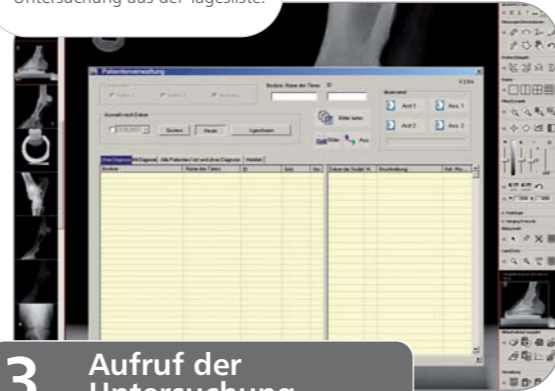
Untersuchung aus der Tagesliste.

Patientenverwaltung

Besitzer, Name des Tieres

Auswahl nach Datum

Suchen

Heute

Eigenschaften

Bilder laden

Arzt 1

Arzt 2

Ass. 1

Ass. 2

Ohne Diagnose

Alle Diagnose

Alle Patienten

Besitzer

Name des Tieres

Datum der Studie

Beschreibung

3 Aufruf der Untersuchung